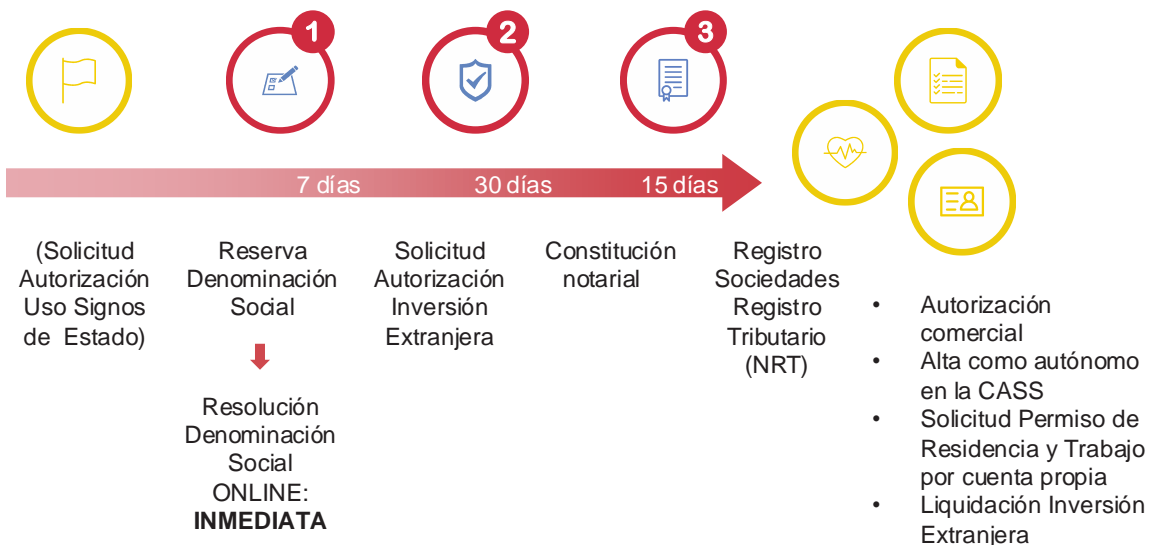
1

2

3

7 días

30 días

15 días

(Solicitud Autorización Uso Signos de Estado)

Reserva Denominación Social

Resolución Denominación Social ONLINE: **INMEDIATA**

Solicitud Autorización Inversión Extranjera

Constitución notarial

Registro Sociedades Registro Tributario (NRT)

- Autorización comercial
- Alta como autónomo en la CASS
- Solicitud Permiso de Residencia y Trabajo por cuenta propia
- Liquidación Inversión Extranjera